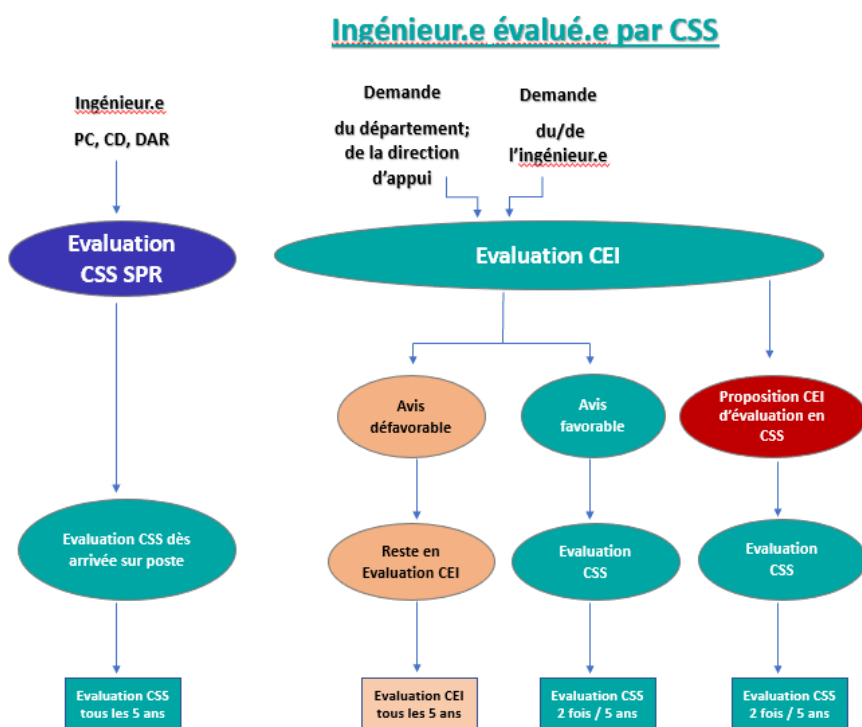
Ingénieur.e évalué.e par CSS

Ingénieur.e
PC, CD, DAR

Demande
du département; de la direction d'appui

Demande
du/de l'ingénieur.e

Evaluation CSS SPR

Evaluation CEI

Avis défavorable

Avis favorable

Proposition CEI d'évaluation en CSS

Evaluation CSS dès arrivée sur poste

Reste en Evaluation CEI

Evaluation CSS

Evaluation CSS

Evaluation CSS tous les 5 ans

Evaluation CEI tous les 5 ans

Evaluation CSS 2 fois / 5 ans

Evaluation CSS 2 fois / 5 ans